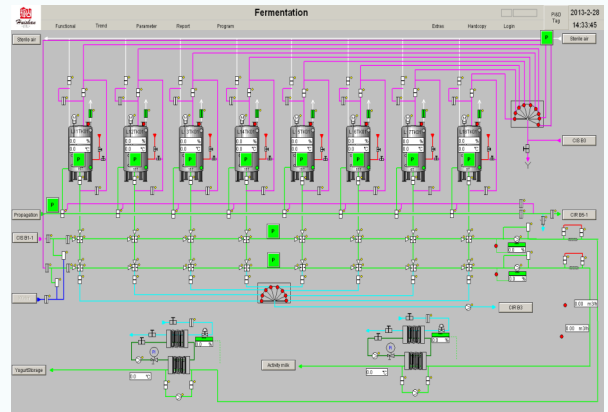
Fermentation

Functional Trend Parameter Report Program Extras Hardcopy Login

PWD Tag

2013-2-28 14:33:45

Sterile air

Sterile air

P

CIS B3

Propagation

P

CIR B5-1

CIS B1-1

P

P

CIR B3

0.00 m3/h

0.00 m3/h

Yogurt/Storage

Active milk